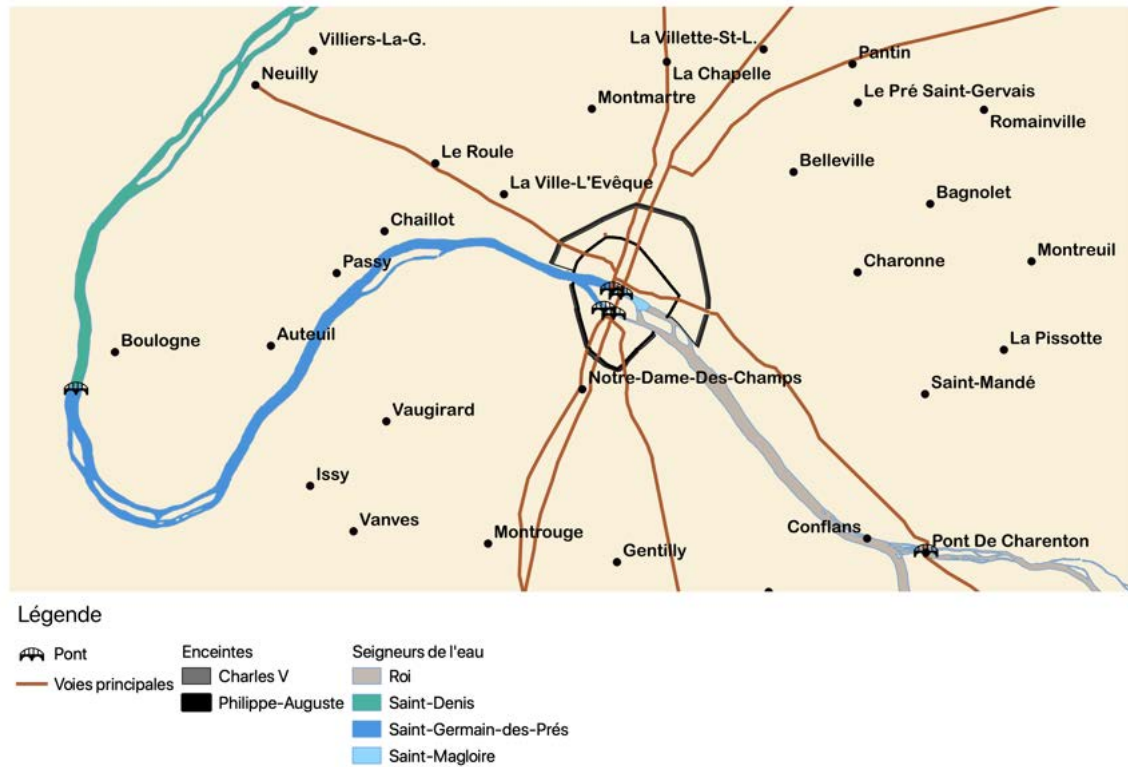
Villiers-La-G.
Neuilly
La Villette-St-L.
La Chapelle
Pantin
Montmartre
Le Pré Saint-Gervais
Romainville
Le Roule
Belleville
La Ville-L'Evêque
Bagnolet
Chaillot
Passy
Charonne
Montreuil
Boulogne
Auteuil
La Pissotte
Notre-Dame-Des-Champs
Saint-Mandé
Vaugirard
Issy
Vanves
Montrouge
Gentilly
Conflans
Pont De Charenton

Légende

Pont
Voies principales

Enceintes
Charles V
Philippe-Auguste

Seigneurs de l'eau
Roi
Saint-Denis
Saint-Germain-des-Prés
Saint-Magloire